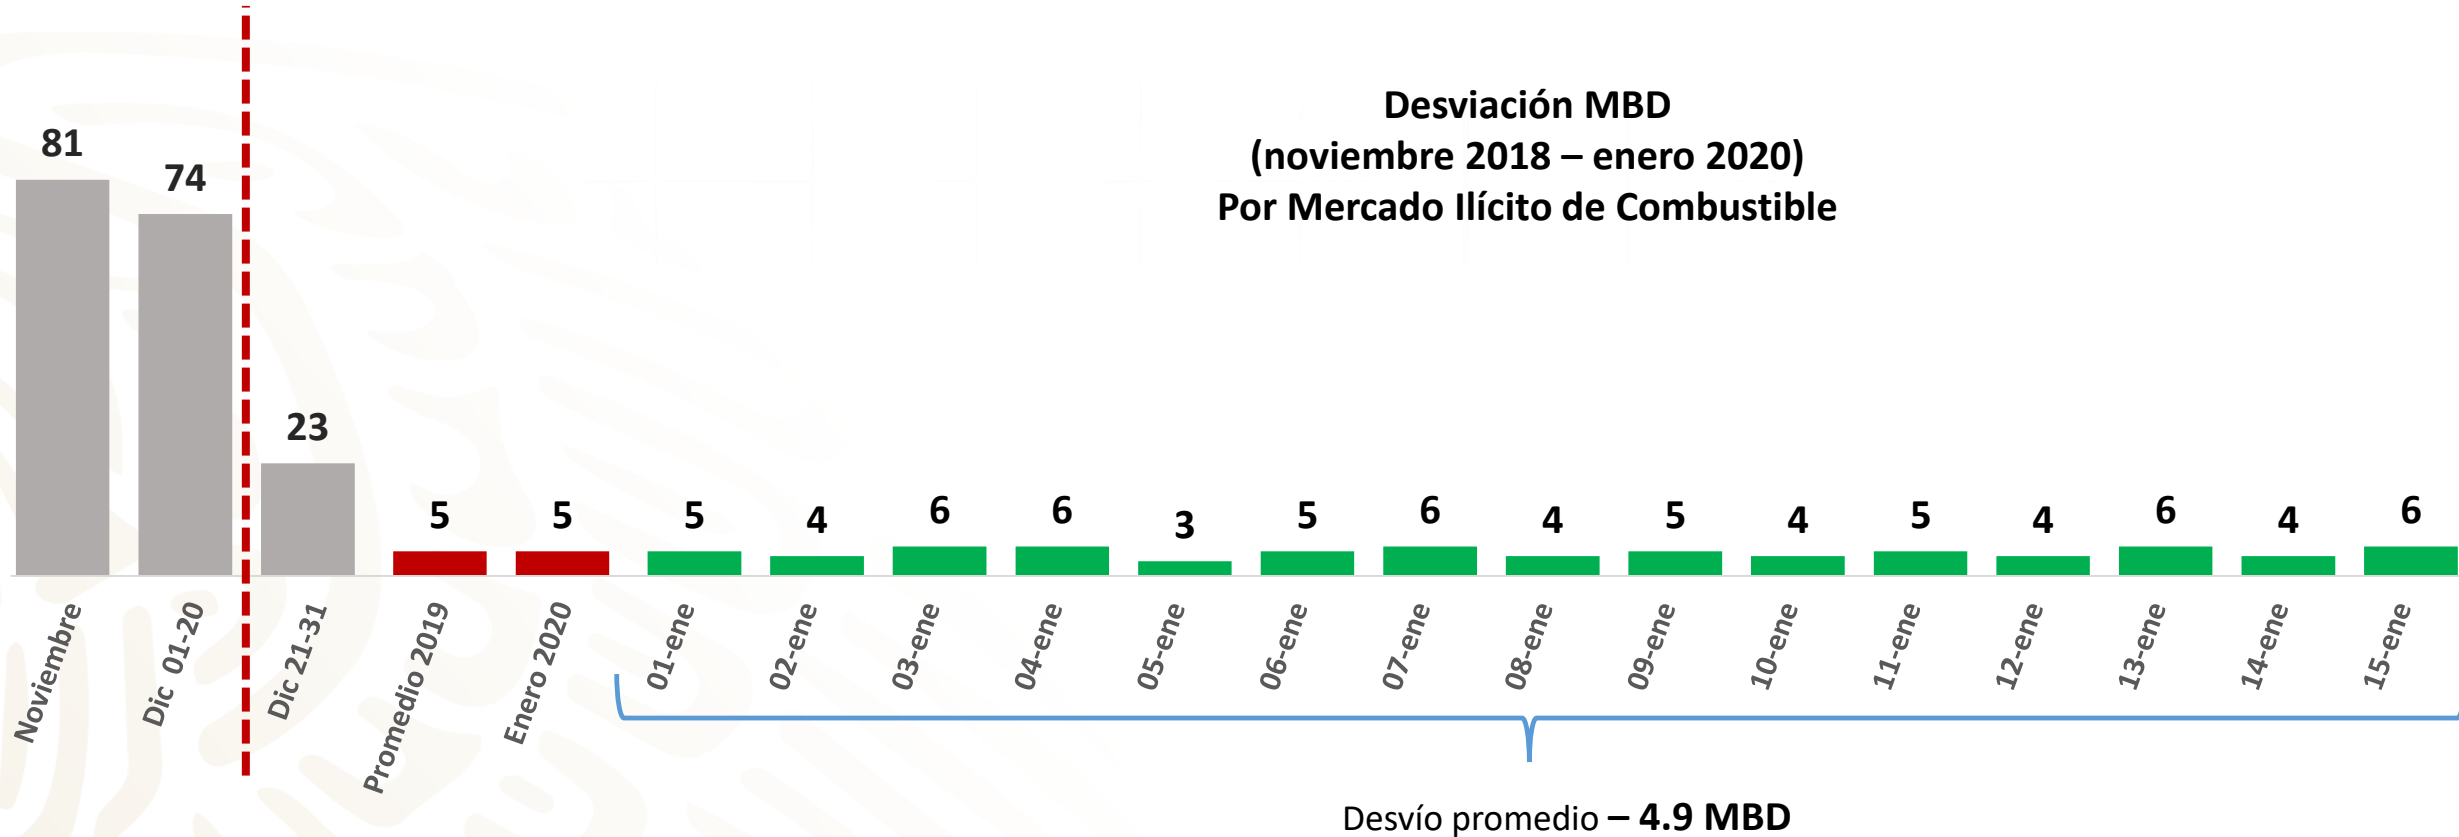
Desviación MBD
(noviembre 2018 – enero 2020)
Por Mercado Ilícito de Combustible

| Noviembre | Dic 01-20 | Dic 21-31 | Promedio 2019 | Enero 2020 | 01-ene | 02-ene | 03-ene | 04-ene | 05-ene | 06-ene | 07-ene | 08-ene | 09-ene | 10-ene | 11-ene | 12-ene | 13-ene | 14-ene | 15-ene |
|---|---|---|---|---|---|---|---|---|---|---|---|---|---|---|---|---|---|---|---|
| 81 | 74 | 23 | 5 | 5 | 5 | 4 | 6 | 6 | 3 | 5 | 6 | 4 | 5 | 4 | 5 | 4 | 6 | 4 | 6 |

Desvío promedio – 4.9 MBD